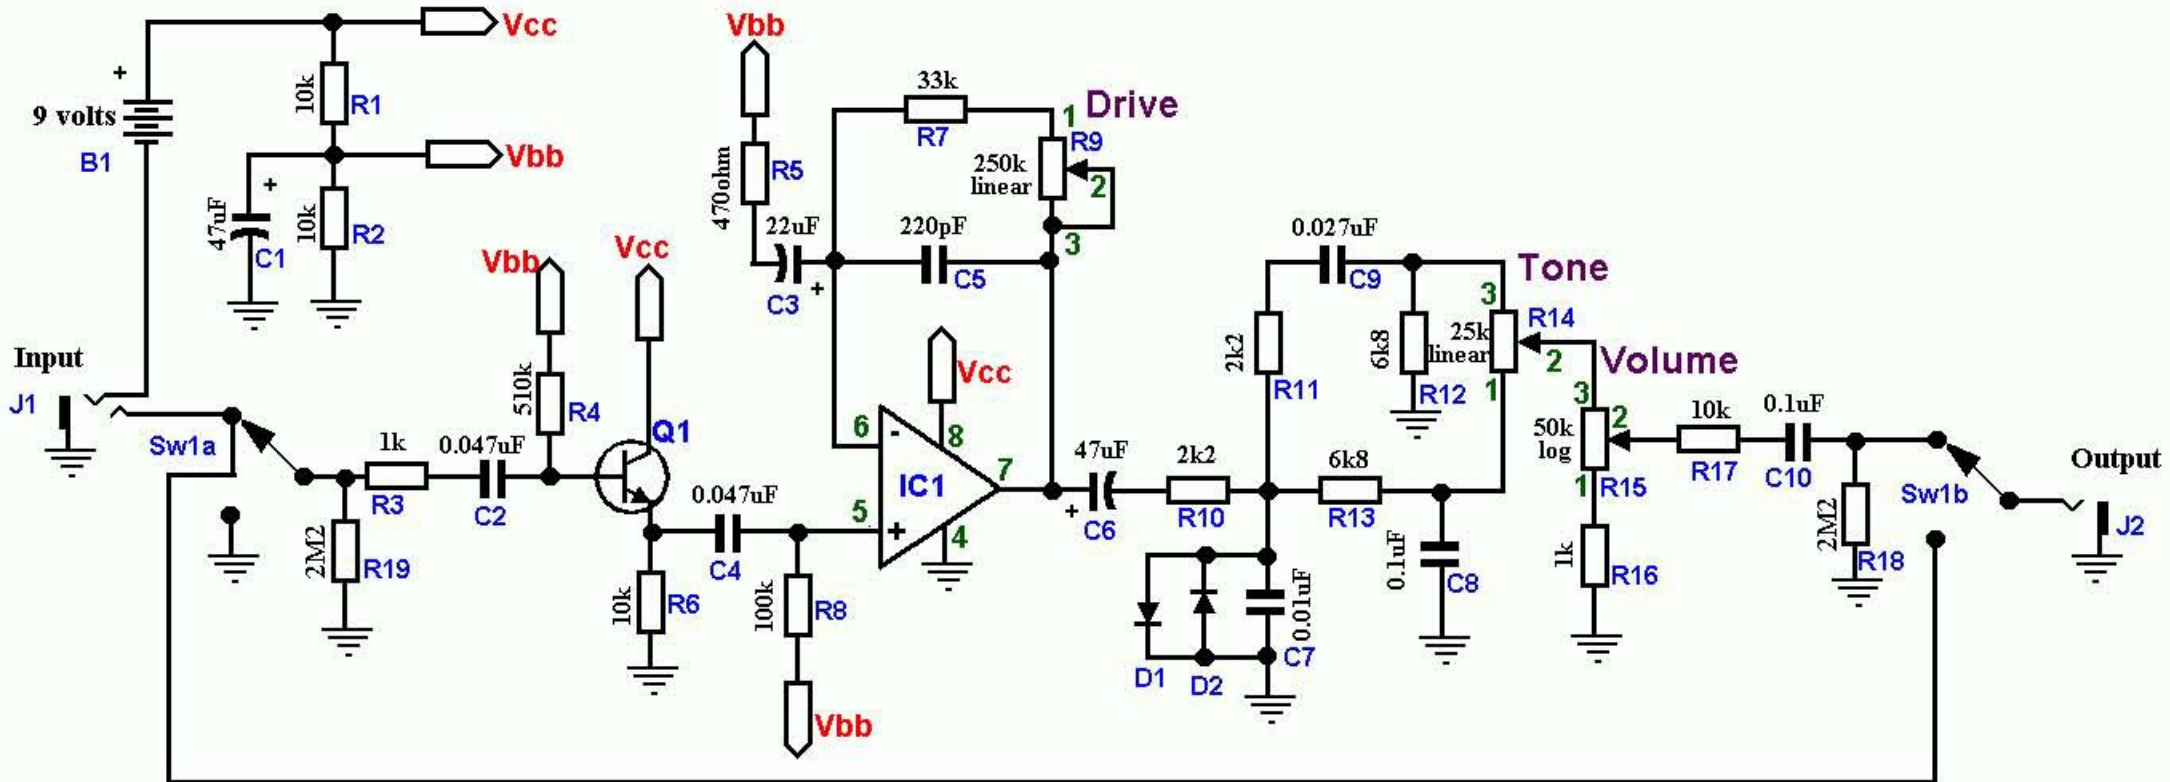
Vcc
+
9 volts
B1
10k R1
Vbb
+
47uF C1
10k R2
Vbb
470ohm R5
33k
R7
1 Drive
R9
250k linear
2
22uF
220pF
3
C3 +
C5
0.027uF
C9
Tone
3
R14
25k linear
2
Volume
6k8
R12
2k2
R11
1
Input
J1
Sw1a
Vbb
510k R4
Vcc
Q1
Vcc
6
8
IC1
7
47uF
2k2
6k8
3
2
50k log
1
R15
10k
R17
0.1uF
C10
Output
Sw1b
J2
1k
R3
0.047uF
C2
0.047uF
C4
5
4
+
C6
R10
R13
2M2 R19
10k R6
100k R8
Vbb
D1
D2
0.01uF
C7
0.1uF C8
1k R16
2M2 R18